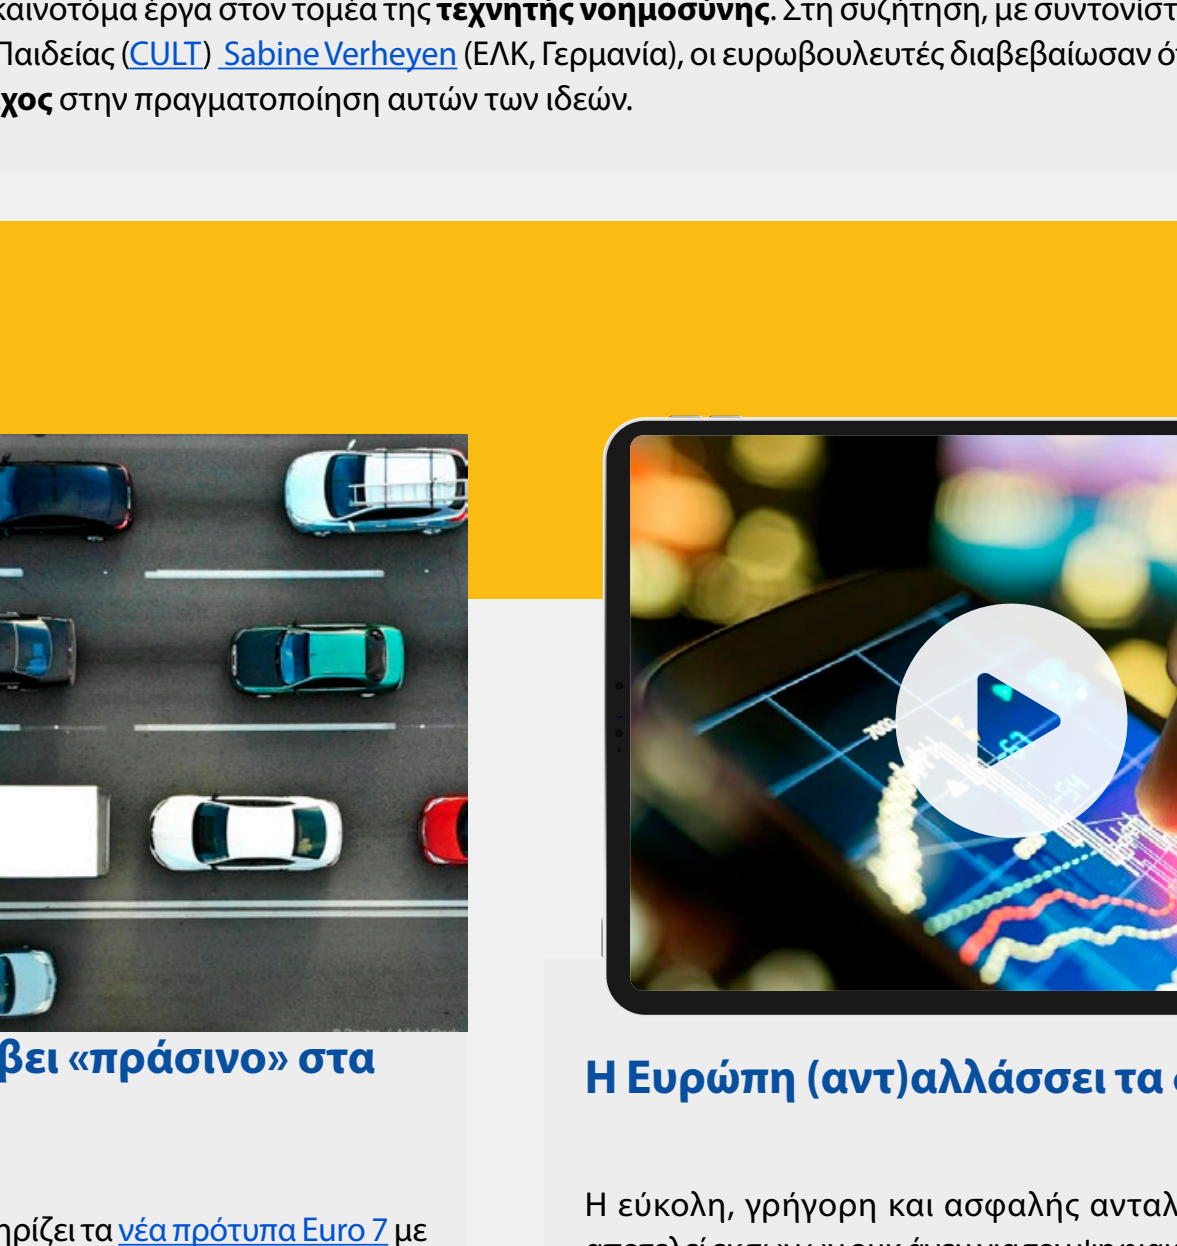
καινοτόμα έργα στον τομέα της **τεχνητής νοημοσύνης**. Στη συζήτηση, με συντονίστ Παιδείας (CULT) Sabine Verheyen (ΕΛΚ, Γερμανία), οι ευρωβουλευτές διαβεβαίωσαν ό **χος** στην πραγματοποίηση αυτών των ιδεών.

βει «πράσινο» στα

ηρίζει τα νέα πρότυπα Euro 7 με

Η Ευρώπη (αντ)αλλάσσει τα

Η εύκολη, γρήγορη και ασφαλής ανταλ